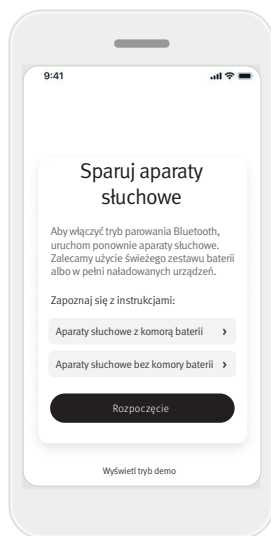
9:41

Sparuj aparaty słuchowe

Aby włączyć tryb parowania Bluetooth, uruchom ponownie aparaty słuchowe. Zalecamy użycie świeżego zestawu baterii albo w pełni naładowanych urządzeń.

Zapoznaj się z instrukcjami:

Aparaty słuchowe z komorą baterii ›

Aparaty słuchowe bez komory baterii ›

Rozpoczęcie

Wyświetl tryb demo